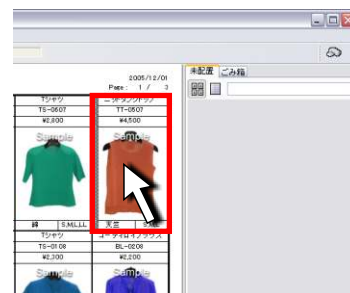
2005/12/01
Page : 1 / 3
Tシャツ
TS-0507
¥2,200
Sample
ニットタンクトップ
TT-0507
¥4,500
Sample
緑
S,M,L,LL
茶色
Tシャツ
TS-0108
¥2,300
Sample
コーディネイトブラウス
BL-0208
¥2,200
Sample
未配置
ごみ箱